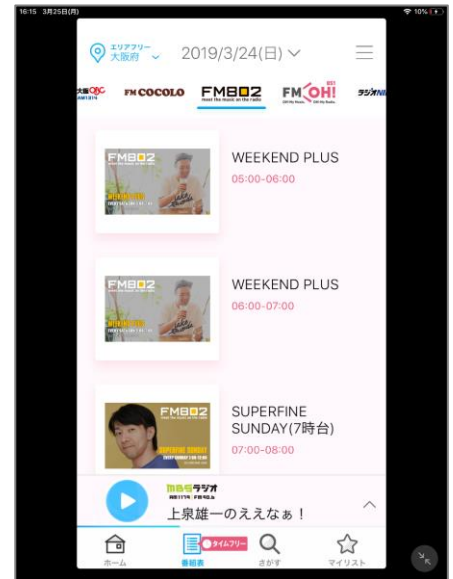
16:15 3月25日(月)

10%

エリアフリー 大阪府

2019/3/24(日)

大阪OBC

FM COCOLO

FM802

FM OH!

ラジオNI

FM802

WEEKEND PLUS

05:00-06:00

FM802

WEEKEND PLUS

06:00-07:00

FM802

SUPERFINE SUNDAY

SUPERFINE SUNDAY(7時台)

07:00-08:00

MBSラジオ

上泉雄一のええなぁ！

ホーム

番組表

タイムフリー

さがす

マイリスト